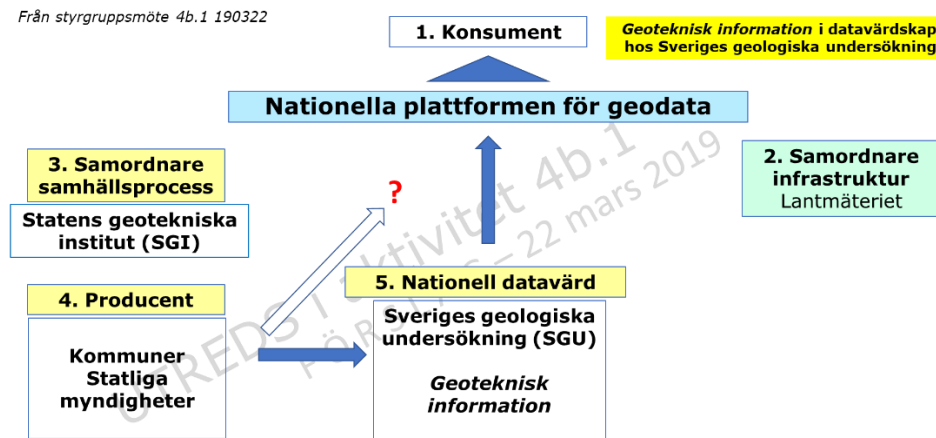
Från styrgruppsmöte 4b.1 190322

1. Konsument

Geoteknisk information i datavärdskap hos Sveriges geologiska undersökning

Nationella plattformen för geodata

3. Samordnare samhällsprocess

Statens geotekniska institut (SGI)

?

2. Samordnare infrastruktur
Lantmäteriet

UTREDS i aktivitet 4b.1
FÖRSLAG – 22 mars 2019

5. Nationell datavärd

4. Producent

Kommuner
Statliga myndigheter

Sveriges geologiska undersökning (SGU)

Geoteknisk information